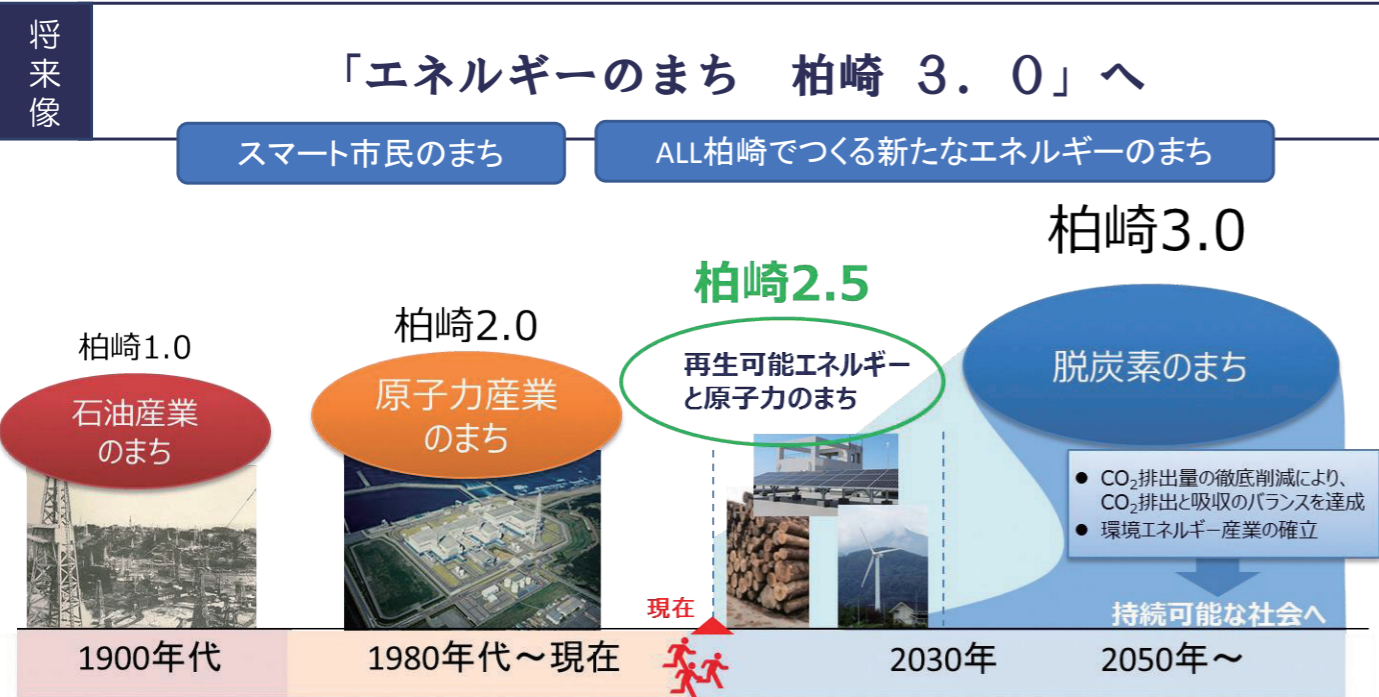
将来像

「エネルギーのまち　柏崎　３．０」へ

スマート市民のまち

ALL柏崎でつくる新たなエネルギーのまち

柏崎3.0

柏崎2.5

柏崎2.0

柏崎1.0

石油産業のまち

原子力産業のまち

再生可能エネルギーと原子力のまち

脱炭素のまち

● $CO_2$排出量の徹底削減により、$CO_2$排出と吸収のバランスを達成
● 環境エネルギー産業の確立

持続可能な社会へ

現在

1900年代

1980年代～現在

2030年

2050年～